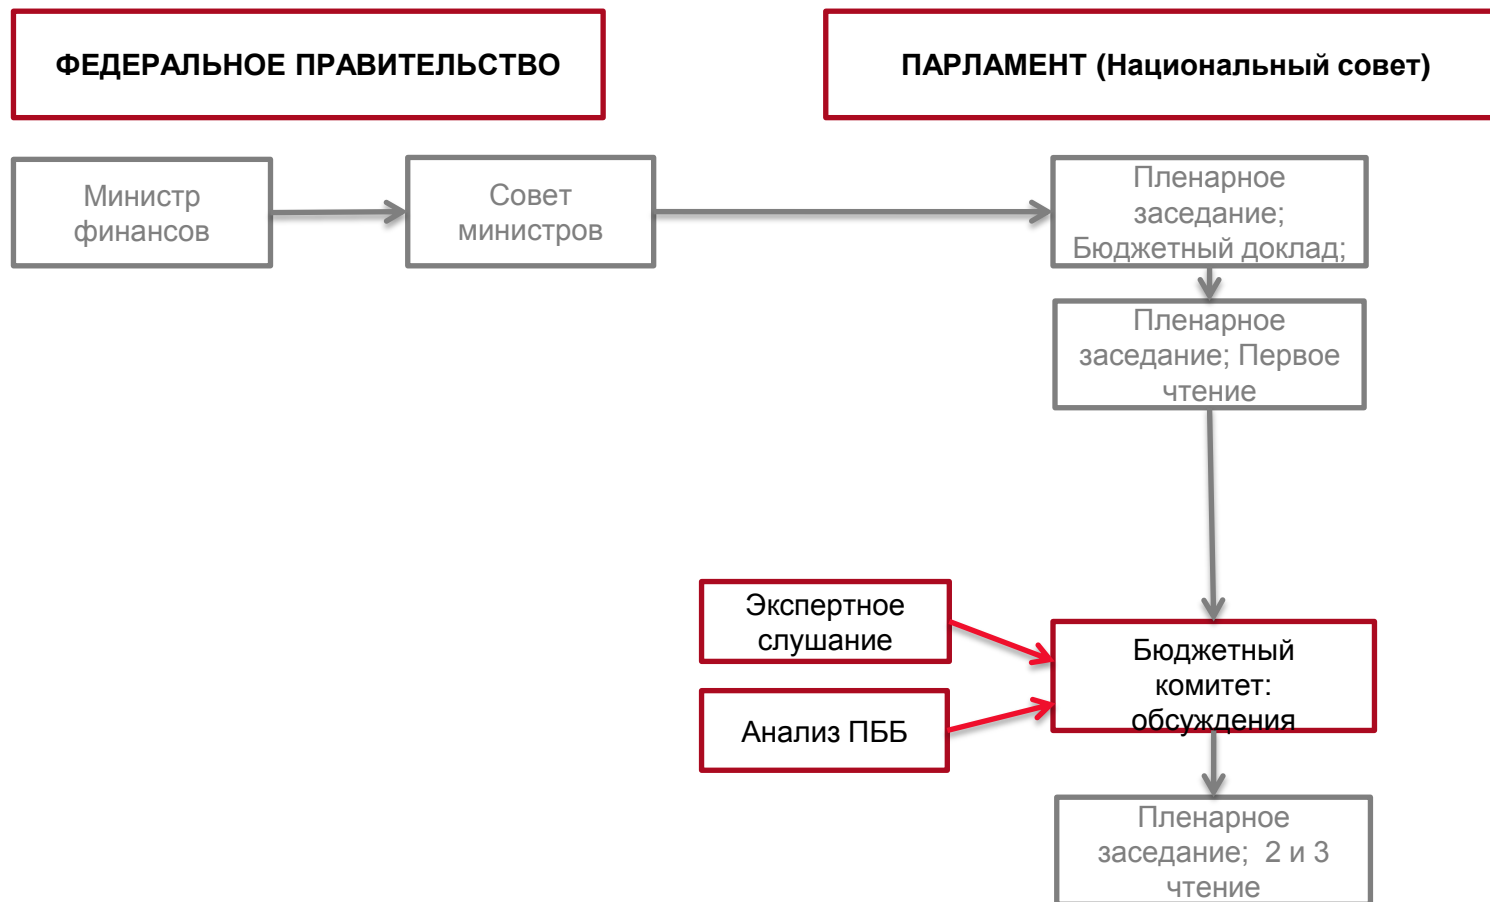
ФЕДЕРАЛЬНОЕ ПРАВИТЕЛЬСТВО

ПАРЛАМЕНТ (Национальный совет)

Министр финансов

Совет министров

Пленарное заседание; Бюджетный доклад;

Пленарное заседание; Первое чтение

Экспертное слушание

Анализ ПББ

Бюджетный комитет: обсуждения

Пленарное заседание; 2 и 3 чтение